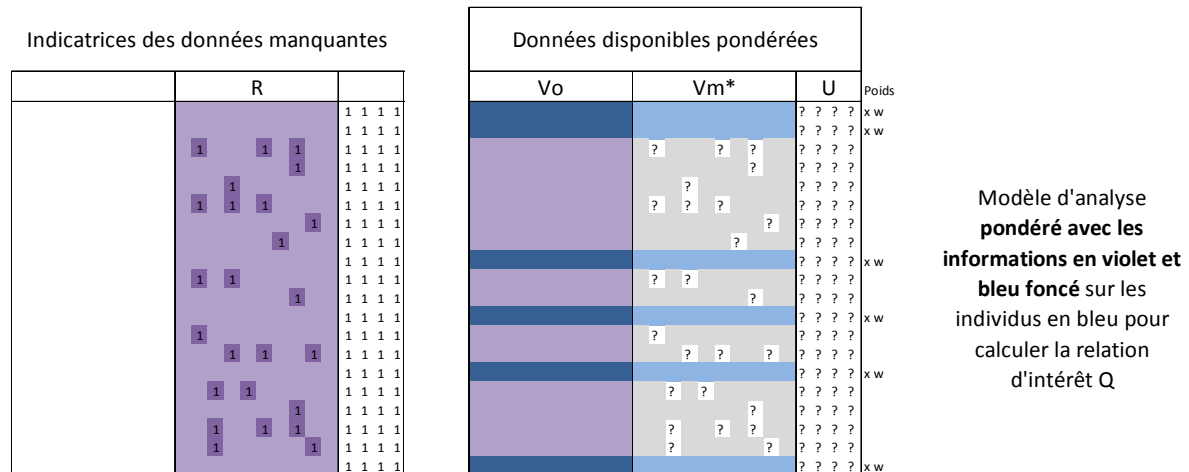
Indicatrices des données manquantes

| | R | |
|---|---|---|
| | | 1 1 1 1 |
| | | 1 1 1 1 |
| | 1 1 1 | 1 1 1 1 |
| | 1 | 1 1 1 1 |
| | 1 | 1 1 1 1 |
| | 1 1 1 | 1 1 1 1 |
| | 1 | 1 1 1 1 |
| | 1 | 1 1 1 1 |
| | | 1 1 1 1 |
| | 1 1 | 1 1 1 1 |
| | 1 | 1 1 1 1 |
| | | 1 1 1 1 |
| | 1 | 1 1 1 1 |
| | 1 1 1 | 1 1 1 1 |
| | | 1 1 1 1 |
| | 1 1 | 1 1 1 1 |
| | 1 | 1 1 1 1 |
| | 1 1 1 | 1 1 1 1 |
| | 1 1 | 1 1 1 1 |
| | | 1 1 1 1 |

Données disponibles pondérées

| Vo | Vm* | U | Poids |
|---|---|---|---|
| | | ? ? ? ? | x w |
| | | ? ? ? ? | x w |
| | ? ? ? | ? ? ? ? | |
| | ? | ? ? ? ? | |
| | ? | ? ? ? ? | |
| | ? ? ? | ? ? ? ? | |
| | ? | ? ? ? ? | |
| | ? | ? ? ? ? | |
| | | ? ? ? ? | x w |
| | ? ? | ? ? ? ? | |
| | ? | ? ? ? ? | |
| | | ? ? ? ? | x w |
| | ? | ? ? ? ? | |
| | ? ? ? | ? ? ? ? | |
| | | ? ? ? ? | x w |
| | ? ? | ? ? ? ? | |
| | ? | ? ? ? ? | |
| | ? ? ? | ? ? ? ? | |
| | ? ? | ? ? ? ? | |
| | | ? ? ? ? | x w |

Modèle d'analyse **pondéré avec les informations en violet et bleu foncé** sur les individus en bleu pour calculer la relation d'intérêt Q